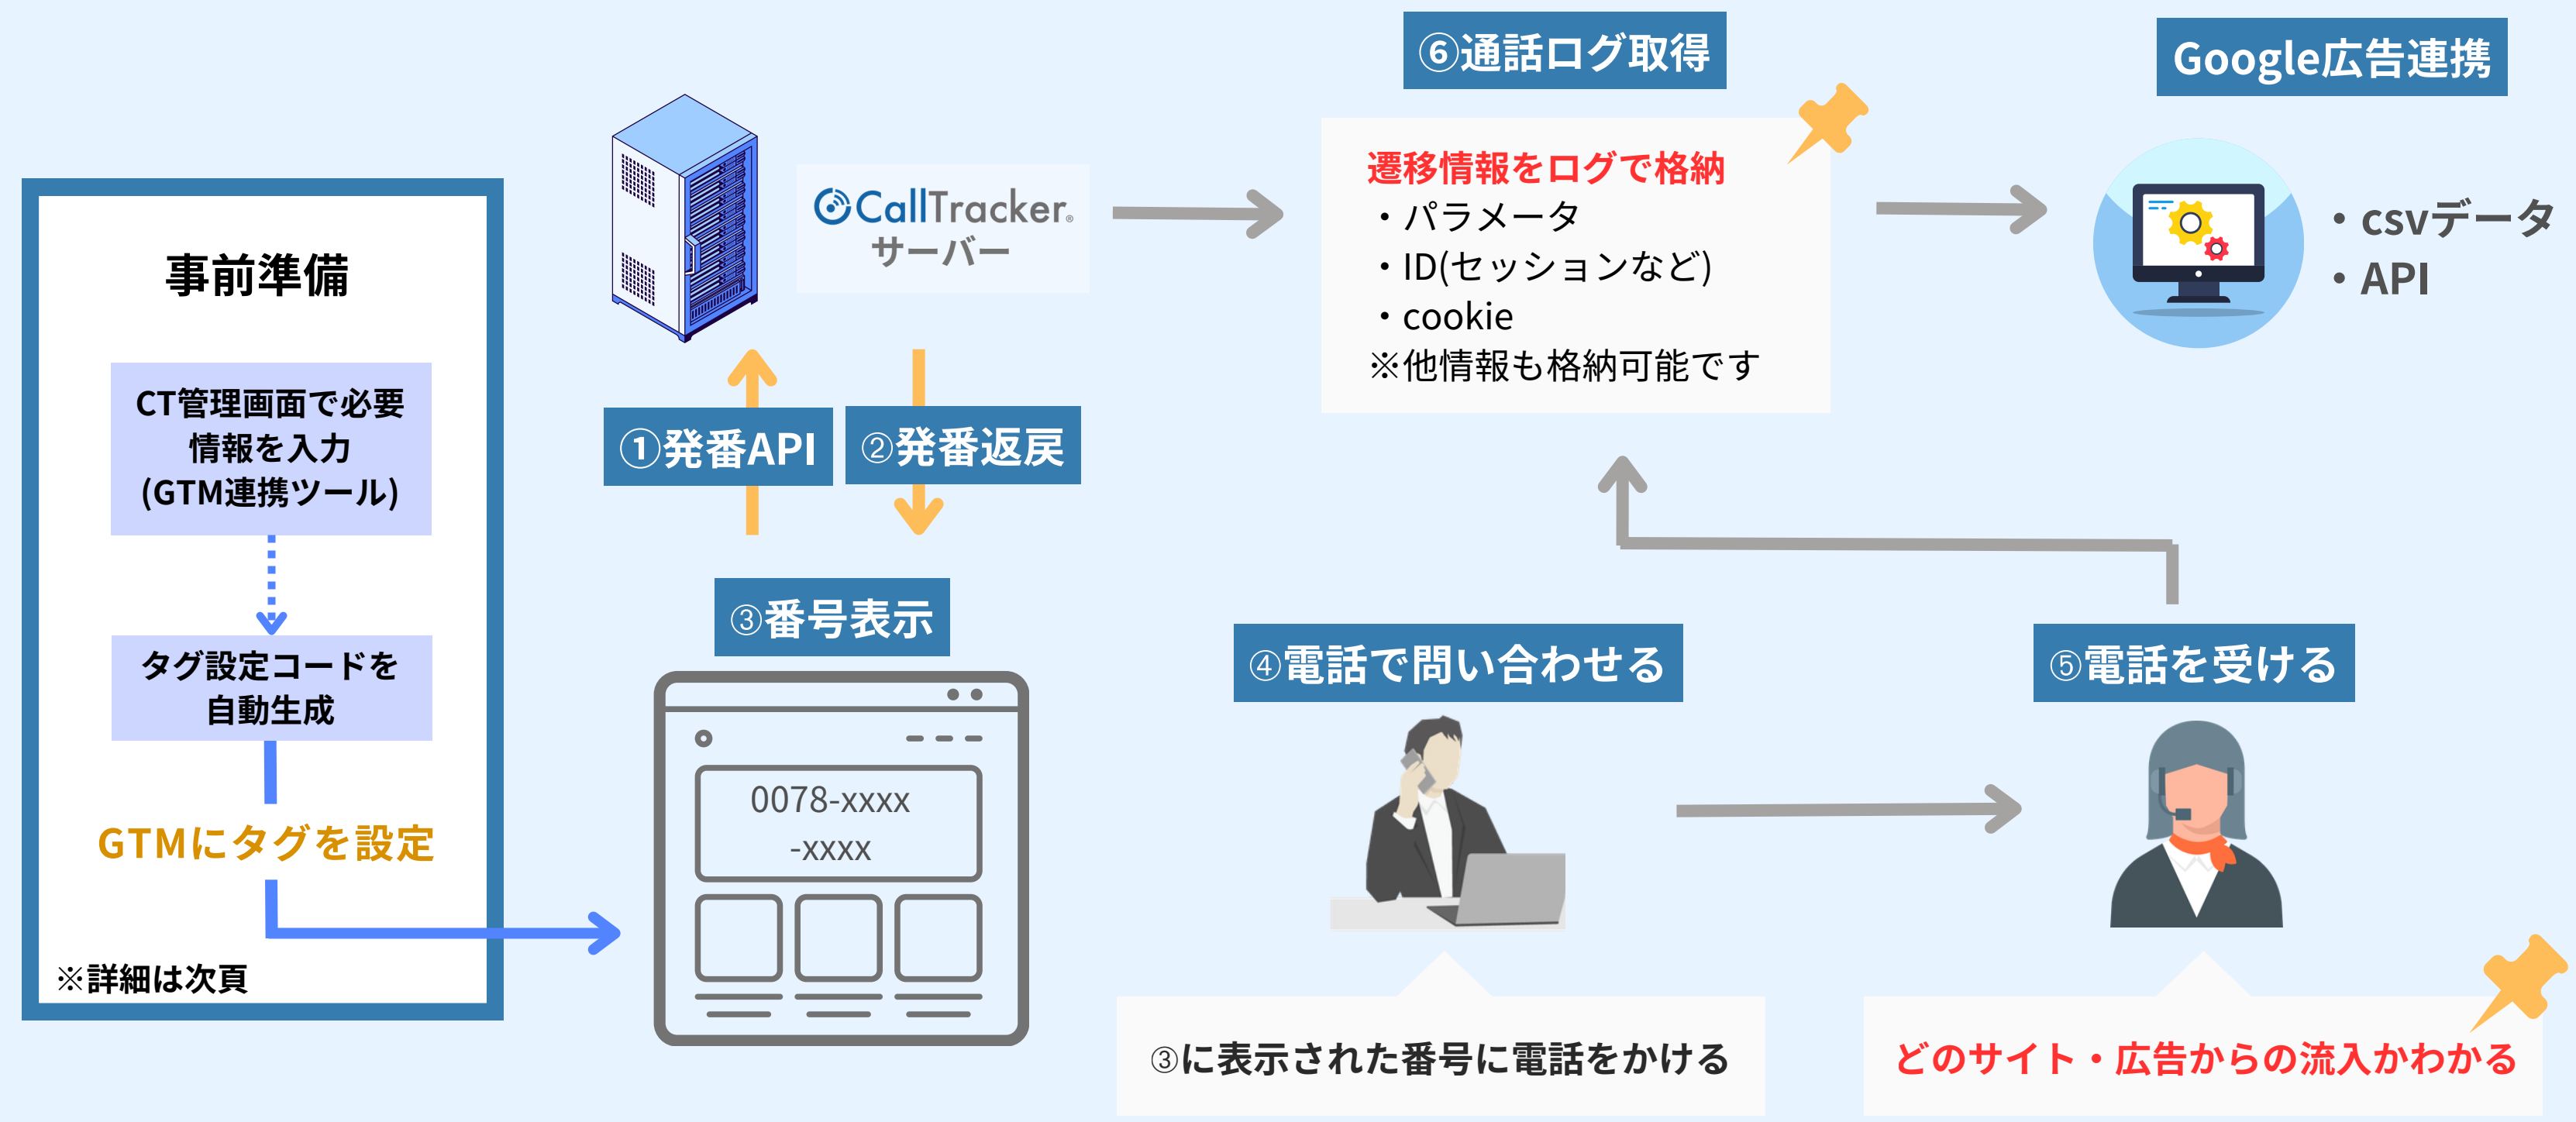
事前準備

CT管理画面で必要情報を入力(GTM連携ツール)

タグ設定コードを自動生成

GTMにタグを設定

※詳細は次頁

CallTracker サーバー

①発番API

②発番返戻

③番号表示

0078-xxxx -xxxx

⑥通話ログ取得

遷移情報をログで格納
・パラメータ
・ID(セッションなど)
・cookie
※他情報も格納可能です

Google広告連携

・csvデータ
・API

④電話で問い合わせる

⑤電話を受ける

③に表示された番号に電話をかける

どのサイト・広告からの流入かわかる